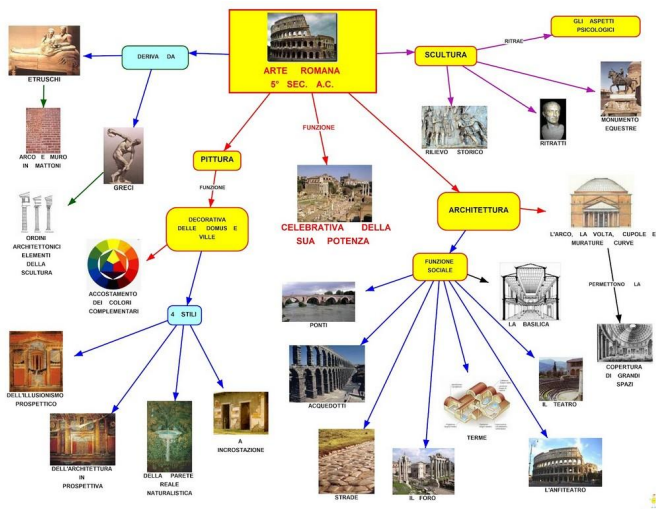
ARTE ROMANA
5° SEC. A.C.

DERIVA DA

ETRUSCHI

ARCO E MURO IN MATTONI

GRECI

ORDINI ARCHITETTONICI ELEMENTI DELLA SCULTURA

PITTURA

FUNZIONE

DECORATIVA DELLE DOMUS E VILLE

ACCOSTAMENTO DEI COLORI COMPLEMENTARI

4 STILI

DELL'ILLUSIONISMO PROSPETTICO

DELL'ARCHITETTURA IN PROSPETTIVA

DELLA PARETE REALE NATURALISTICA

A INCROSTAZIONE

FUNZIONE

CELEBRATIVA DELLA SUA POTENZA

SCULTURA

RITRAE

GLI ASPETTI PSICOLOGICI

RILIEVO STORICO

RITRATTI

MONUMENTO EQUESTRE

ARCHITETTURA

L'ARCO, LA VOLTA, CUPOLE E MURATURE CURVE

PERMETTONO LA

COPERTURA DI GRANDI SPAZI

FUNZIONE SOCIALE

PONTI

LA BASILICA

ACQUEDOTTI

TERME

IL TEATRO

STRADE

IL FORO

L'ANFITEATRO